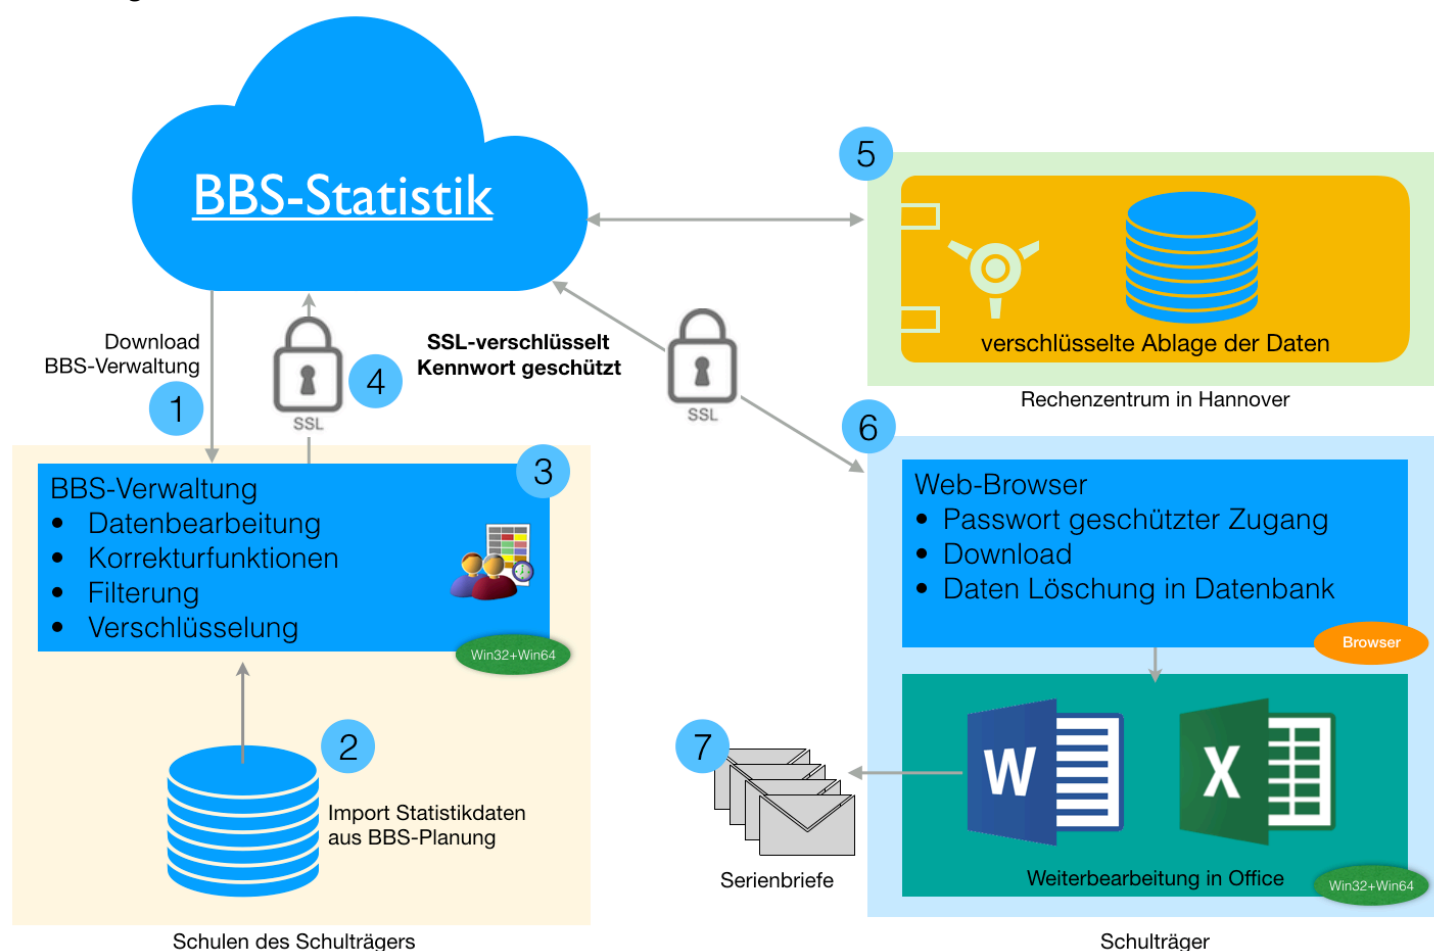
BBS-Statistik

5

verschlüsselte Ablage der Daten

Rechenzentrum in Hannover

Download BBS-Verwaltung

1

SSL

4

SSL-verschlüsselt Kennwort geschützt

SSL

6

3

BBS-Verwaltung
- Datenbearbeitung
- Korrekturfunktionen
- Filterung
- Verschlüsselung

Win32+Win64

Web-Browser
- Passwort geschützter Zugang
- Download
- Daten Löschung in Datenbank

Browser

2

Import Statistikdaten aus BBS-Planung

7

W

X

Serienbriefe

Weiterbearbeitung in Office

Win32+Win64

Schulen des Schulträgers

Schulträger